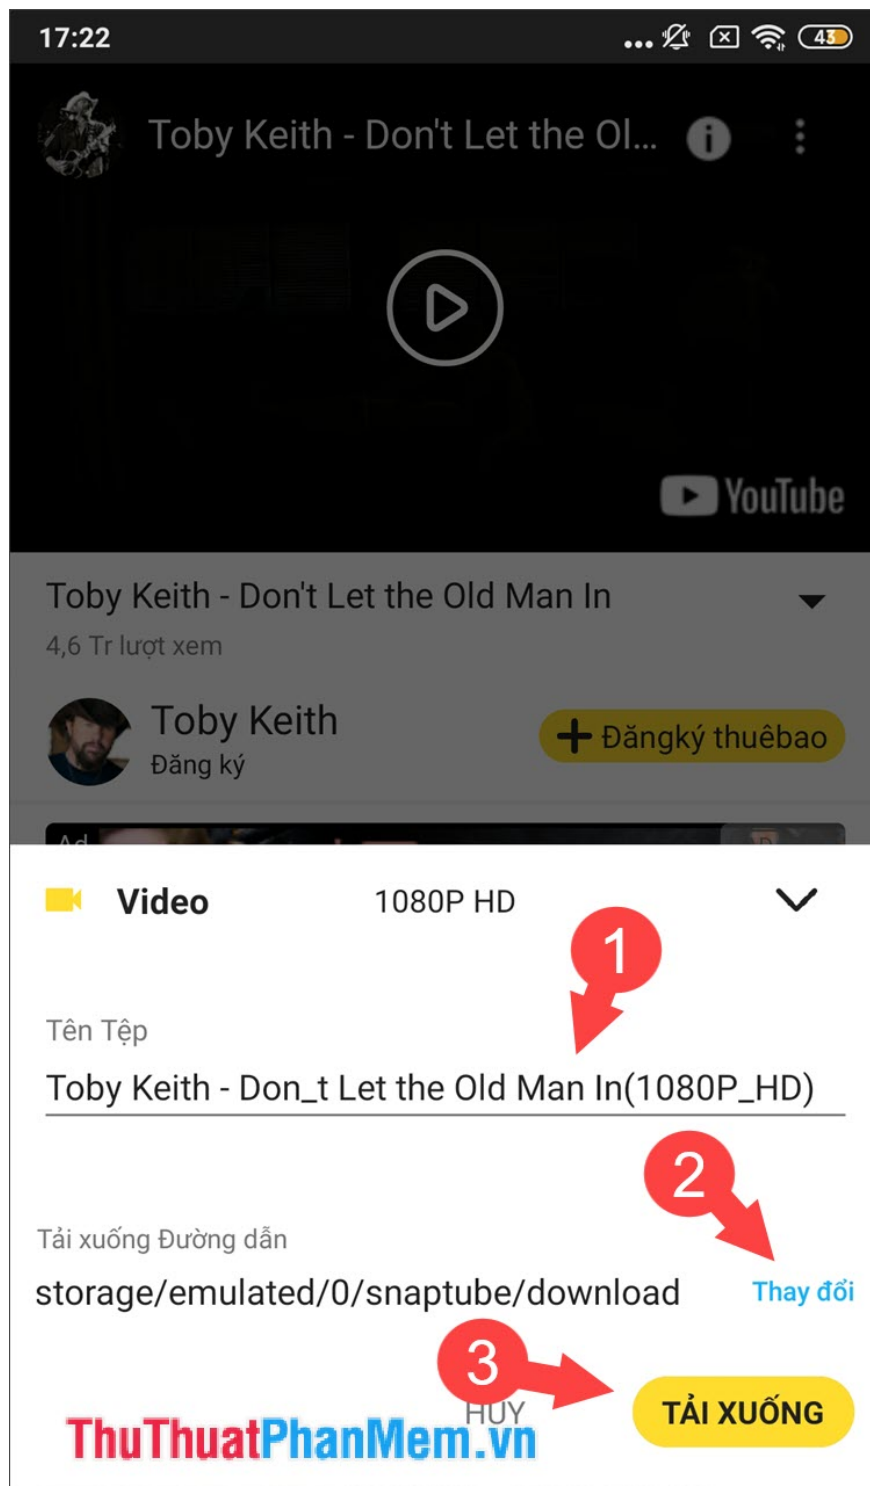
17:22

43

Toby Keith - Don't Let the Ol...

YouTube

Toby Keith - Don't Let the Old Man In

4,6 Tr lượt xem

Toby Keith
Đăng ký

Đăngký thuêbao

Ad

Video 1080P HD

1

Tên Tệp

Toby Keith - Don_t Let the Old Man In(1080P_HD)

2

Tải xuống Đường dẫn

storage/emulated/0/snaptube/download

Thay đổi

3

HỦY

TẢI XUỐNG

ThuThuatPhanMem.vn